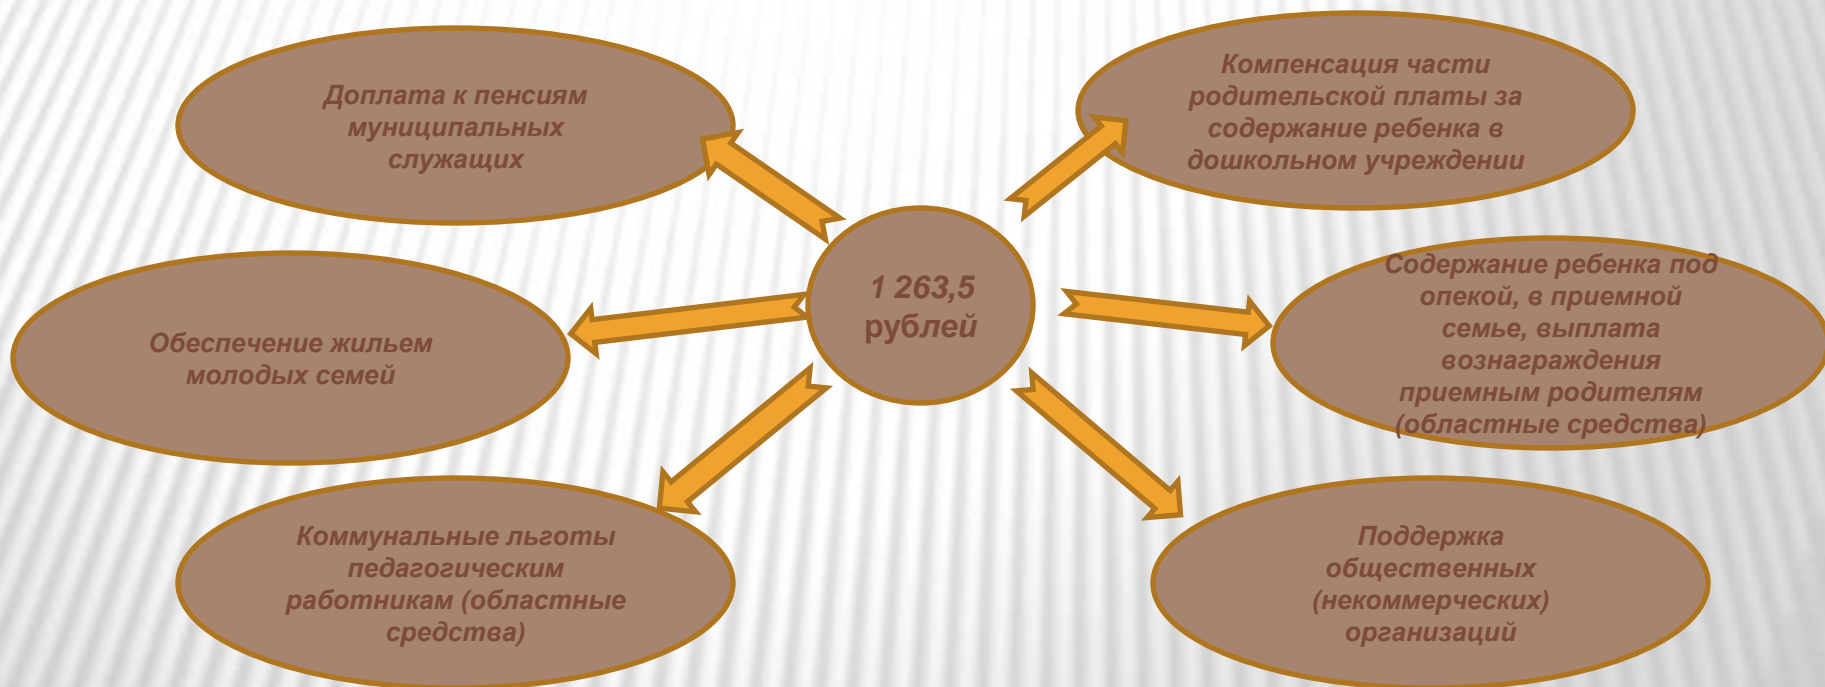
Доплата к пенсиям муниципальных служащих

Компенсация части родительской платы за содержание ребенка в дошкольном учреждении

1 263,5 рублей

Обеспечение жильем молодых семей

Содержание ребенка под опекой, в приемной семье, выплата вознаграждения приемным родителям (областные средства)

Коммунальные льготы педагогическим работникам (областные средства)

Поддержка общественных (некоммерческих) организаций